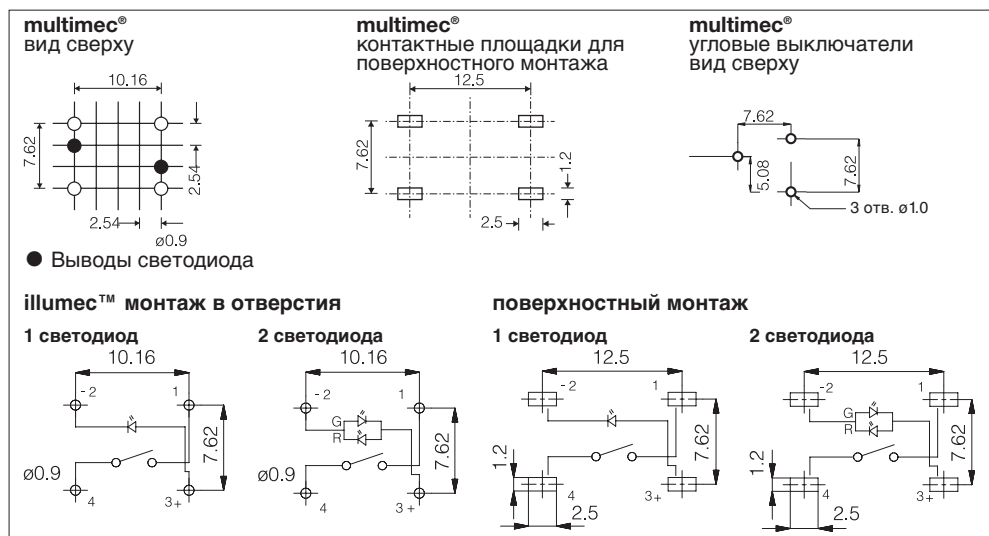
multimec®
вид сверху

10.16
7.62
2.54
2.54
ø0.9

● Выводы светодиода

multimec®
контактные площадки для поверхностного монтажа

12.5
7.62
1.2
2.5

multimec®
угловые выключатели вид сверху

7.62
5.08
7.62
3 отв. ø1.0

illumec™ монтаж в отверстия

1 светодиод

10.16
- 2
1
7.62
ø0.9
4
3 +

2 светодиода

10.16
- 2
1
G
R
7.62
ø0.9
4
3 +

поверхностный монтаж

1 светодиод

12.5
- 2
1
7.62
1.2
4
3 +
2.5

2 светодиода

12.5
- 2
1
G
R
7.62
1.2
4
3 +
2.5